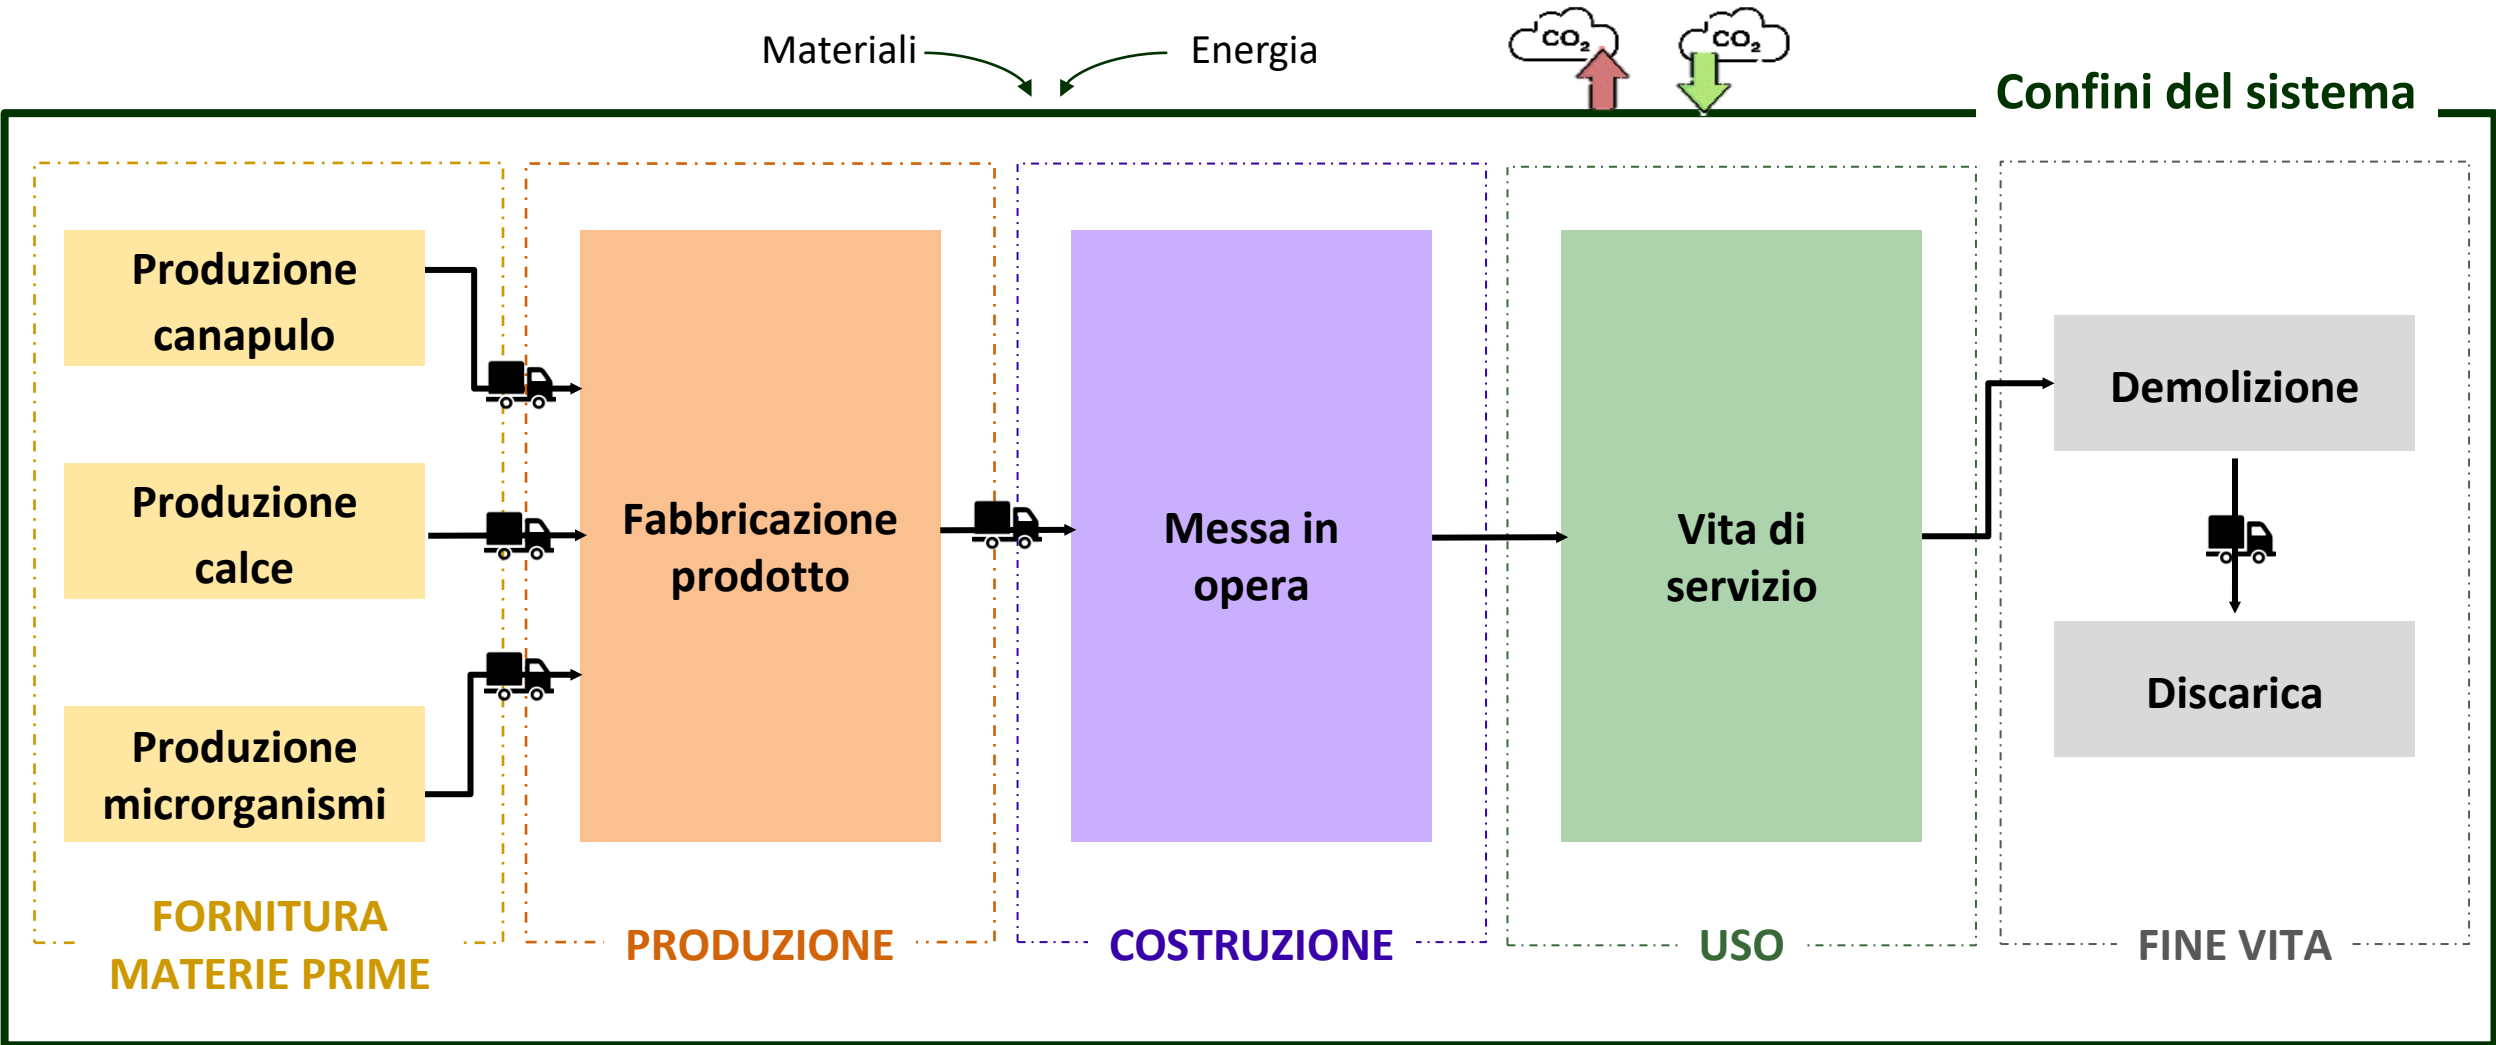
Materiali

Energia

$CO_2$

$CO_2$

Confini del sistema

Produzione canapulo

Produzione calce

Produzione microrganismi

Fabbricazione prodotto

Messa in opera

Vita di servizio

Demolizione

Discarica

FORNITURA MATERIE PRIME

PRODUZIONE

COSTRUZIONE

USO

FINE VITA